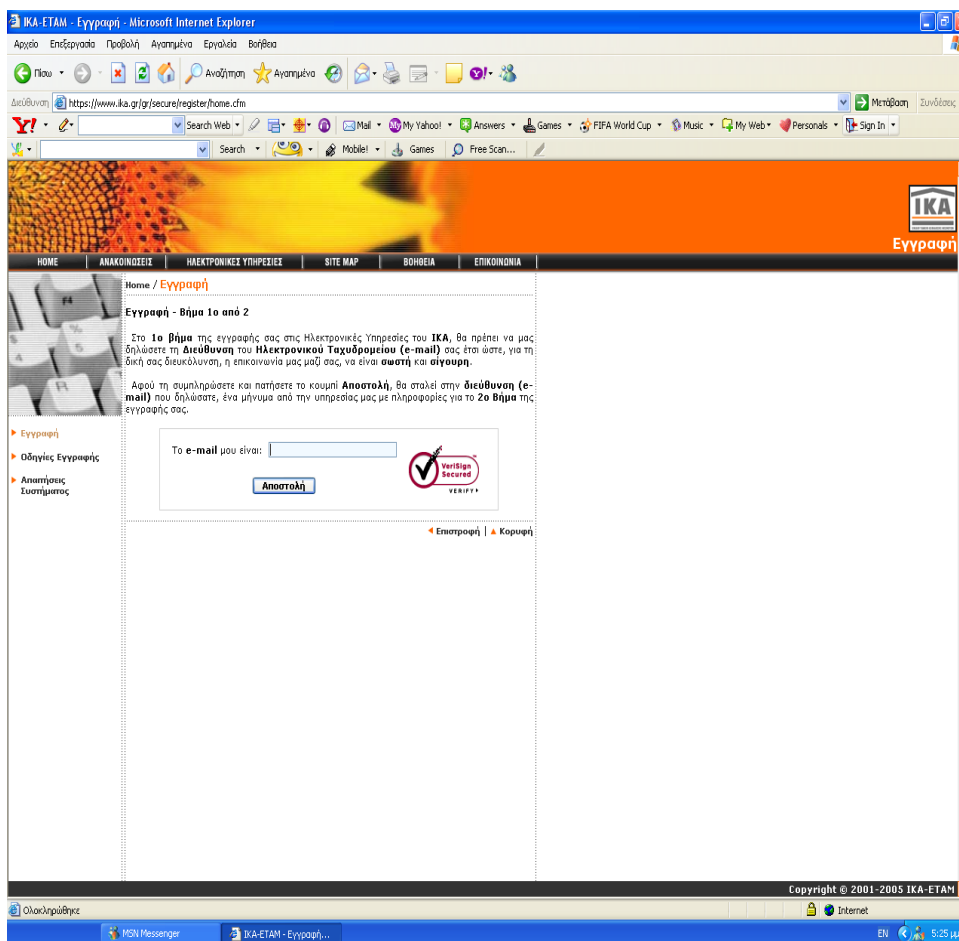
IKA-ETAM - Εγγραφή - Microsoft Internet Explorer

Αρχείο Επεξεργασία Προβολή Αγαπημένα Εργαλεία Βοήθεια

Πίσω Αναζήτηση Αγαπημένα

Διεύθυνση https://www.ika.gr/gr/secure/register/home.cfm Μετάβαση Συνδέσεις

Search Web Mail My Yahoo! Answers Games FIFA World Cup Music My Web Personals Sign In

Search Mobile! Games Free Scan...

IKA

Εγγραφή

HOME ΑΝΑΚΟΙΝΩΣΕΙΣ ΗΛΕΚΤΡΟΝΙΚΕΣ ΥΠΗΡΕΣΙΕΣ SITE MAP ΒΟΗΘΕΙΑ ΕΠΙΚΟΙΝΩΝΙΑ

Home / Εγγραφή

Εγγραφή - Βήμα 1ο από 2

Στο 1ο βήμα της εγγραφής σας στις Ηλεκτρονικές Υπηρεσίες του ΙΚΑ, θα πρέπει να μας δηλώσετε τη Διεύθυνση του Ηλεκτρονικού Ταχυδρομείου (e-mail) σας έτσι ώστε, για τη δική σας διευκόλυνση, η επικοινωνία μας μαζί σας, να είναι σωστή και σίγουρη.

Αφού τη συμπληρώσετε και πατήσετε το κουμπί Αποστολή, θα σταλεί στην διεύθυνση (e-mail) που δηλώσατε, ένα μήνυμα από την υπηρεσίας μας με πληροφορίες για το 2ο Βήμα της εγγραφής σας.

Εγγραφή

Οδηγίες Εγγραφής

Απαιτήσεις Συστήματος

Το e-mail μου είναι:

Αποστολή

VeriSign Secured VERIFY

Επιστροφή | Κορυφή

Copyright © 2001-2005 IKA-ETAM

Ολοκληρώθηκε

Internet

MSN Messenger

IKA-ETAM - Εγγραφή...

EN 5:25 μ